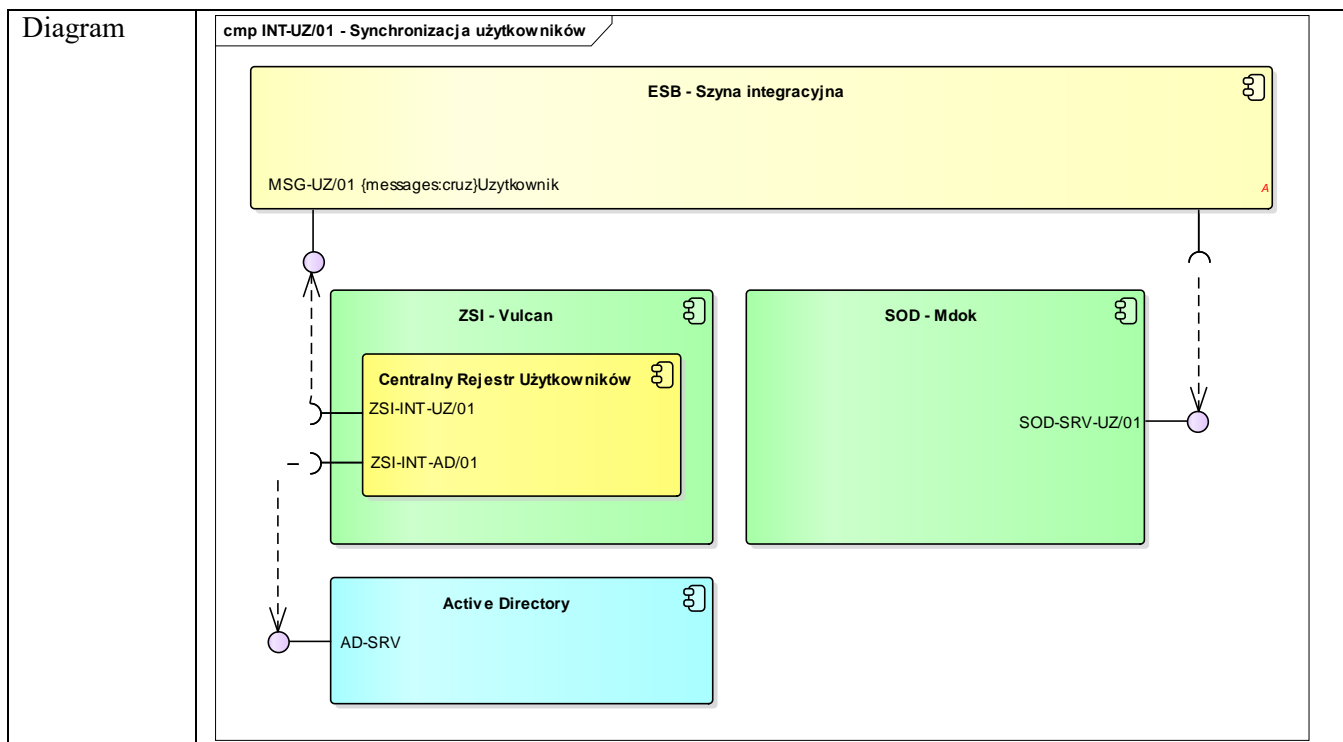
Diagram

cmp INT-UZ/01 - Synchronizacja użytkowników

ESB - Szyna integracyjna

MSG-UZ/01 {messages:cruz}Uzytkownik

A

ZSI - Vulcan

Centralny Rejestr Użytkowników

ZSI-INT-UZ/01

ZSI-INT-AD/01

SOD - Mdok

SOD-SRV-UZ/01

Active Directory

AD-SRV